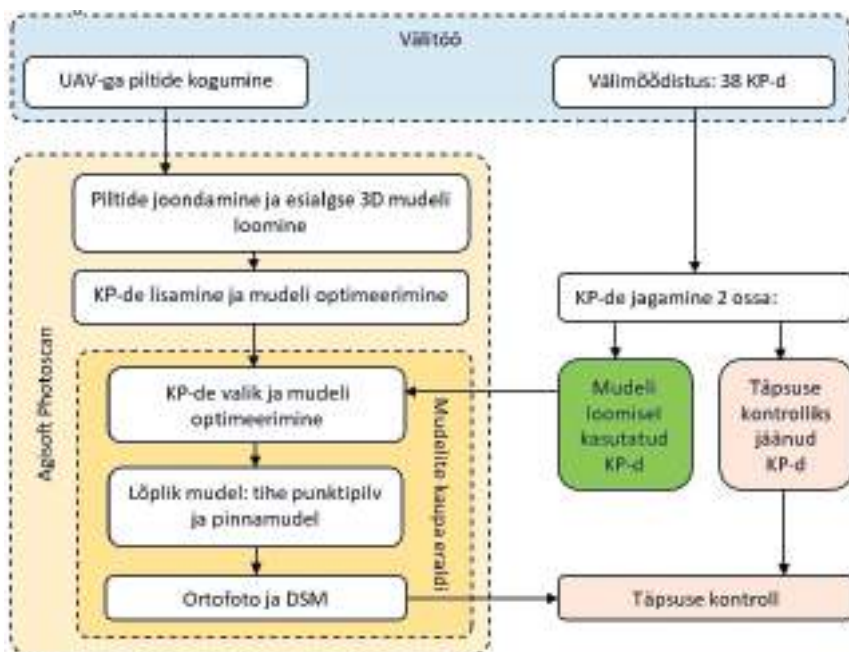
Välitöö

UAV-ga piltide kogumine

Välimõõdistus: 38 KP-d

Agisoft Photoscan

Piltide joondamine ja esialgse 3D mudeli loomine

KP-de lisamine ja mudeli optimeerimine

KP-de jagamine 2 ossa:

Mudelite kaupa eraldi

KP-de valik ja mudeli optimeerimine

Mudeli loomisel kasutatud KP-d

Täpsuse kontrolliks jäänud KP-d

Lõplik mudel: tihe punktipilv ja pinnamudel

Ortofoto ja DSM

Täpsuse kontroll